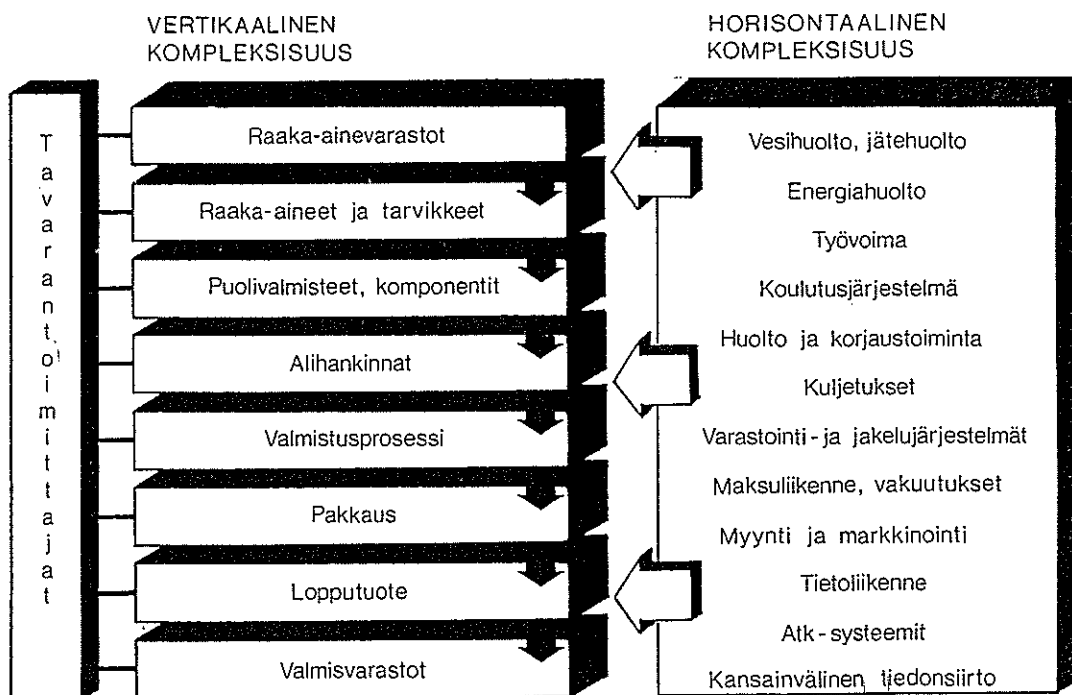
VERTIKAALINEN KOMPLEKSISUUS

HORISONTAALINEN KOMPLEKSISUUS

Tavarantoimittajat

Raaka-ainevarastot

Raaka-aineet ja tarvikkeet

Puolivalmisteet, komponentit

Alihankinnat

Valmistusprosessi

Pakkaus

Lopputuote

Valmisvarastot

Vesihuolto, jätehuolto

Energiahuolto

Työvoima

Koulutusjärjestelmä

Huolto ja korjaustoiminta

Kuljetukset

Varastointi- ja jakelujärjestelmät

Maksuliikenne, vakuutukset

Myynti ja markkinointi

Tietoliikenne

Atk-systeemit

Kansainvälinen tiedonsiirto